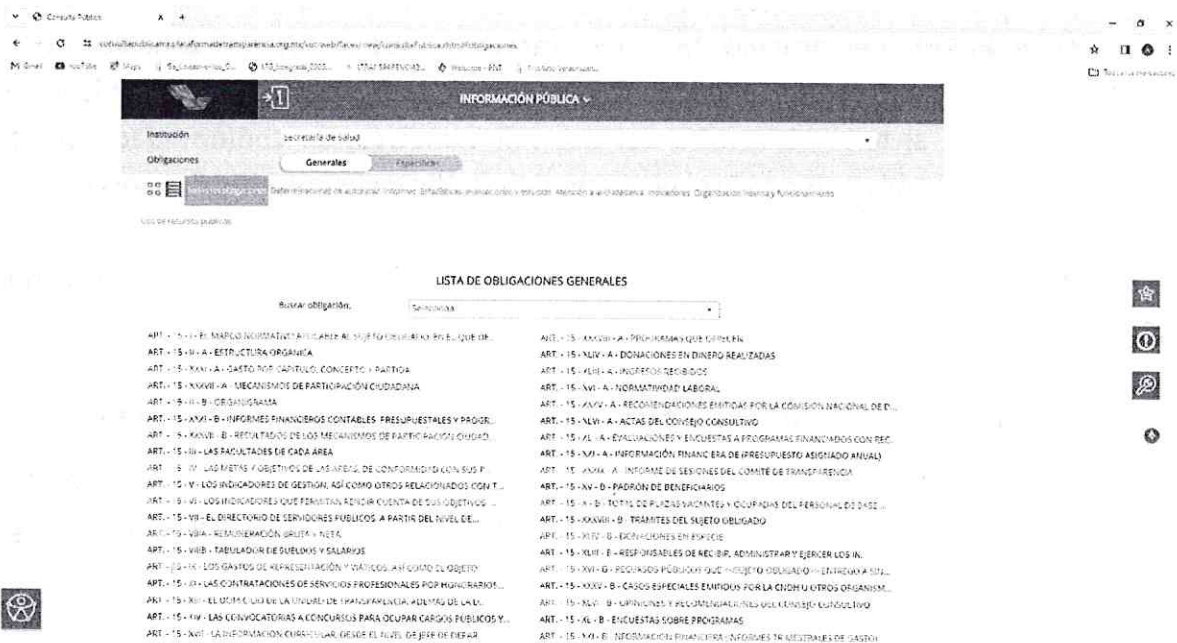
Consulta Pública

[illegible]

Gmail YouTube Maps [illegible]

Todos los marcadores

INFORMACIÓN PÚBLICA

Institución secretaría de salud

Obligaciones Generales Específicas

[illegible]

LISTA DE OBLIGACIONES GENERALES

Buscar obligación Selecciona

ART. - 15 - I - EL MARCO NORMATIVO APLICABLE AL SUJETO OBLIGADO, EN EL QUE DE...
ART. - 15 - II - A - ESTRUCTURA ORGÁNICA
ART. - 15 - XXXI - A - GASTO POR CAPÍTULO, CONCEPTO Y PARTIDA
ART. - 15 - XXXVII - A - MECANISMOS DE PARTICIPACIÓN CIUDADANA
ART. - 15 - II - B - ORGANIGRAMA
ART. - 15 - XXXI - B - INFORMES FINANCIEROS CONTABLES, PRESUPUESTALES Y PROGR...
ART. - 15 - XXXVII - B - RESULTADOS DE LOS MECANISMOS DE PARTICIPACIÓN CIUDAD...
ART. - 15 - III - LAS FACULTADES DE CADA ÁREA
ART. - 15 - IV - LAS METAS Y OBJETIVOS DE LAS ÁREAS, DE CONFORMIDAD CON SUS P...
ART. - 15 - V - LOS INDICADORES DE GESTIÓN, ASÍ COMO OTROS RELACIONADOS CON T...
ART. - 15 - VI - LOS INDICADORES QUE PERMITAN RENDIR CUENTA DE SUS OBJETIVOS...
ART. - 15 - VII - EL DIRECTORIO DE SERVIDORES PÚBLICOS, A PARTIR DEL NIVEL DE...
ART. - 15 - VIIIA - REMUNERACIÓN BRUTA Y NETA
ART. - 15 - VIIIB - TABULADOR DE SUELDOS Y SALARIOS
ART. - 15 - IX - LOS GASTOS DE REPRESENTACIÓN Y VIÁTICOS, ASÍ COMO EL OBJETO
ART. - 15 - XI - LAS CONTRATACIONES DE SERVICIOS PROFESIONALES POR HONORARIOS...
ART. - 15 - XII - EL DOMICILIO DE LA UNIDAD DE TRANSPARENCIA, ADEMÁS DE LA D...
ART. - 15 - XIV - LAS CONVOCATORIAS A CONCURSOS PARA OCUPAR CARGOS PÚBLICOS Y...
ART. - 15 - XVII - LA INFORMACIÓN CURRICULAR, DESDE EL NIVEL DE JEFE DE DEPAR...

ART. - 15 - XXXVIII - A - PROGRAMAS QUE OFRECEN
ART. - 15 - XLIV - A - DONACIONES EN DINERO REALIZADAS
ART. - 15 - XLIII - A - INGRESOS RECIBIDOS
ART. - 15 - XVI - A - NORMATIVIDAD LABORAL
ART. - 15 - XXXV - A - RECOMENDACIONES EMITIDAS POR LA COMISIÓN NACIONAL DE D...
ART. - 15 - XLVI - A - ACTAS DEL CONSEJO CONSULTIVO
ART. - 15 - XL - A - EVALUACIONES Y ENCUESTAS A PROGRAMAS FINANCIADOS CON REC...
ART. - 15 - XXI - A - INFORMACIÓN FINANCIERA DE (PRESUPUESTO ASIGNADO ANUAL)
ART. - 15 - XXXIX - A - INFORME DE SESIONES DEL COMITÉ DE TRANSPARENCIA
ART. - 15 - XV - B - PADRÓN DE BENEFICIARIOS
ART. - 15 - X - B - TOTAL DE PLAZAS VACANTES Y OCUPADAS DEL PERSONAL DE BASE...
ART. - 15 - XXXVIII - B - TRÁMITES DEL SUJETO OBLIGADO
ART. - 15 - XLIV - B - DONACIONES EN ESPECIE
ART. - 15 - XLIII - B - RESPONSABLES DE RECIBIR, ADMINISTRAR Y EJERCER LOS IN...
ART. - 15 - XXVI - B - RECURSOS PÚBLICOS QUE EL SUJETO OBLIGADO ENTREGÓ A SIN...
ART. - 15 - XXXV - B - CASOS ESPECIALES EMITIDOS POR LA CNDH U OTROS ORGANISM...
ART. - 15 - XLVI - B - OPINIONES Y RECOMENDACIONES DEL CONSEJO CONSULTIVO
ART. - 15 - XL - B - ENCUESTAS SOBRE PROGRAMAS
ART. - 15 - XXI - B - INFORMACIÓN FINANCIERA - INFORMES TRIMESTRALES DE GASTO...